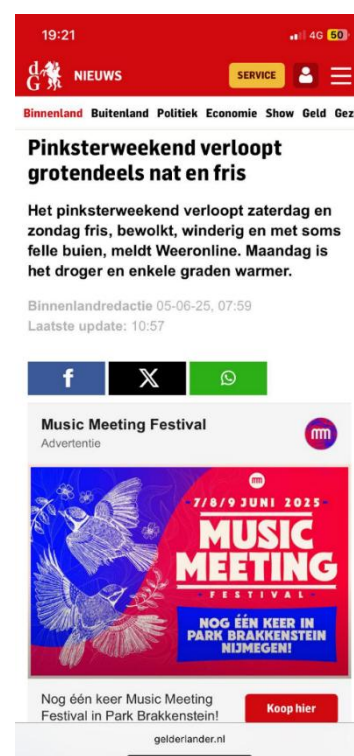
19:21
4G 50

dG NIEUWS SERVICE

Binnenland Buitenland Politiek Economie Show Geld Gez

Pinksterweekend verloopt grotendeels nat en fris

Het pinksterweekend verloopt zaterdag en zondag fris, bewolkt, winderig en met soms felle buien, meldt Weeronline. Maandag is het droger en enkele graden warmer.

Binnenlandredactie 05-06-25, 07:59
Laatste update: 10:57

f X

Music Meeting Festival
Advertentie
mm

mm
7/8/9 JUNI 2025
MUSIC MEETING
FESTIVAL
NOG ÉÉN KEER IN PARK BRAKKENSTEIN NIJMEGEN!

Nog één keer Music Meeting Festival in Park Brakkenstein!
Koop hier

gelderlander.nl